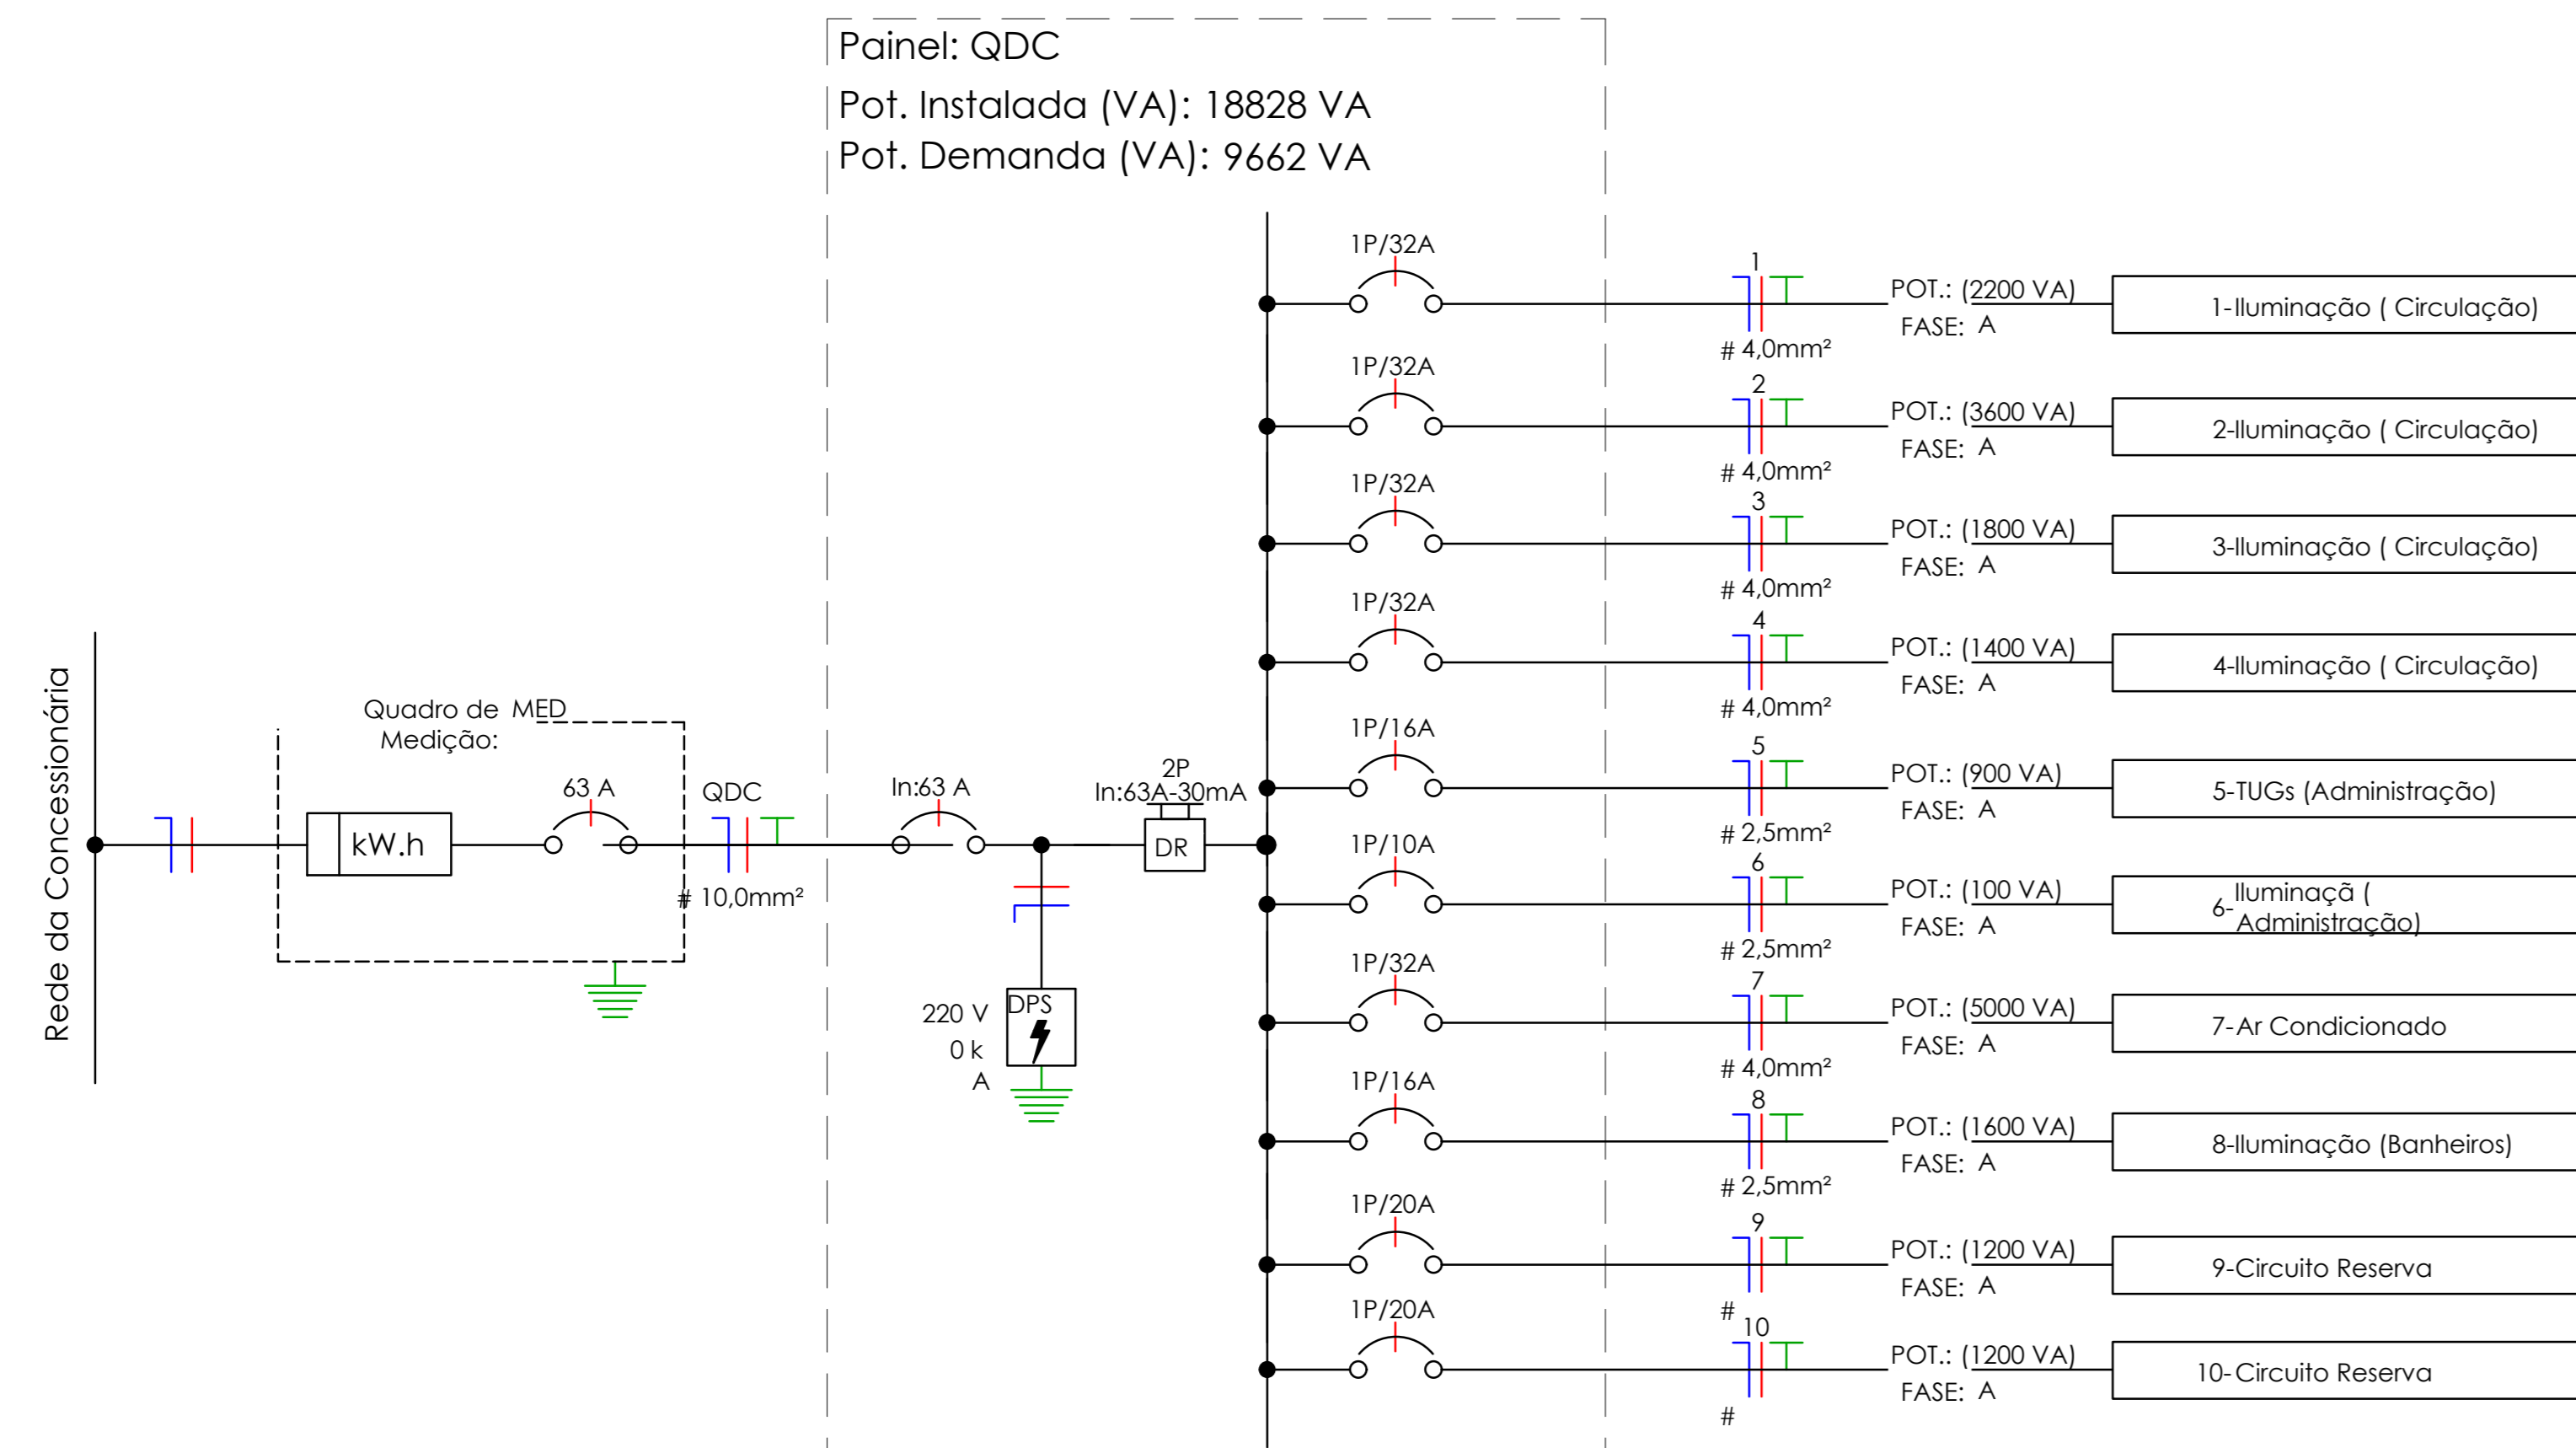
Painel: QDC
Pot. Instalada (VA): 18828 VA
Pot. Demanda (VA): 9662 VA

Rede da Concessionária

Quadro de Medição: MED

kW.h

63 A

QDC

# 10,0mm²

In:63 A

2P
In:63A-30mA

DR

220 V
0 k
A

DPS

1P/32A
1
# 4,0mm²
POT.: (2200 VA)
FASE: A
1-Iluminação ( Circulação)

1P/32A
2
# 4,0mm²
POT.: (3600 VA)
FASE: A
2-Iluminação ( Circulação)

1P/32A
3
# 4,0mm²
POT.: (1800 VA)
FASE: A
3-Iluminação ( Circulação)

1P/32A
4
# 4,0mm²
POT.: (1400 VA)
FASE: A
4-Iluminação ( Circulação)

1P/16A
5
# 2,5mm²
POT.: (900 VA)
FASE: A
5-TUGs (Administração)

1P/10A
6
# 2,5mm²
POT.: (100 VA)
FASE: A
6-Iluminaçã ( Administração)

1P/32A
7
# 4,0mm²
POT.: (5000 VA)
FASE: A
7-Ar Condicionado

1P/16A
8
# 2,5mm²
POT.: (1600 VA)
FASE: A
8-Iluminação (Banheiros)

1P/20A
9
#
POT.: (1200 VA)
FASE: A
9-Circuito Reserva

1P/20A
10
#
POT.: (1200 VA)
FASE: A
10-Circuito Reserva